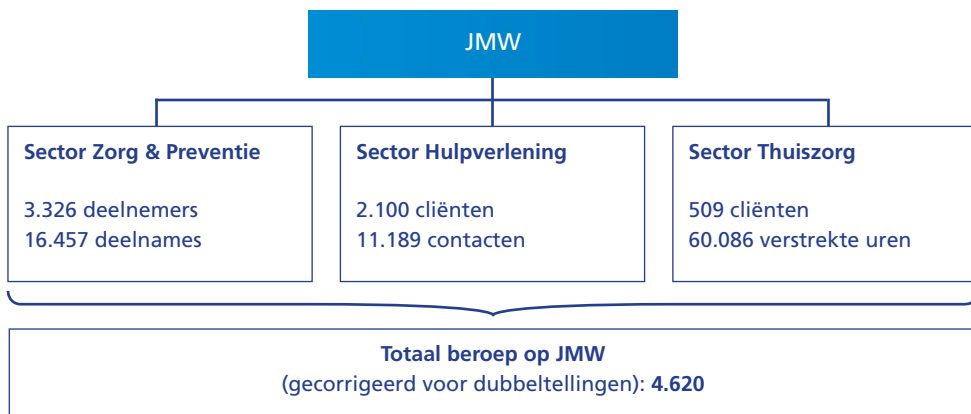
JMW

Sector Zorg & Preventie

3.326 deelnemers
16.457 deelnames

Sector Hulpverlening

2.100 cliënten
11.189 contacten

Sector Thuiszorg

509 cliënten
60.086 verstrekte uren

Totaal beroep op JMW
(gecorrigeerd voor dubbeltellingen): 4.620